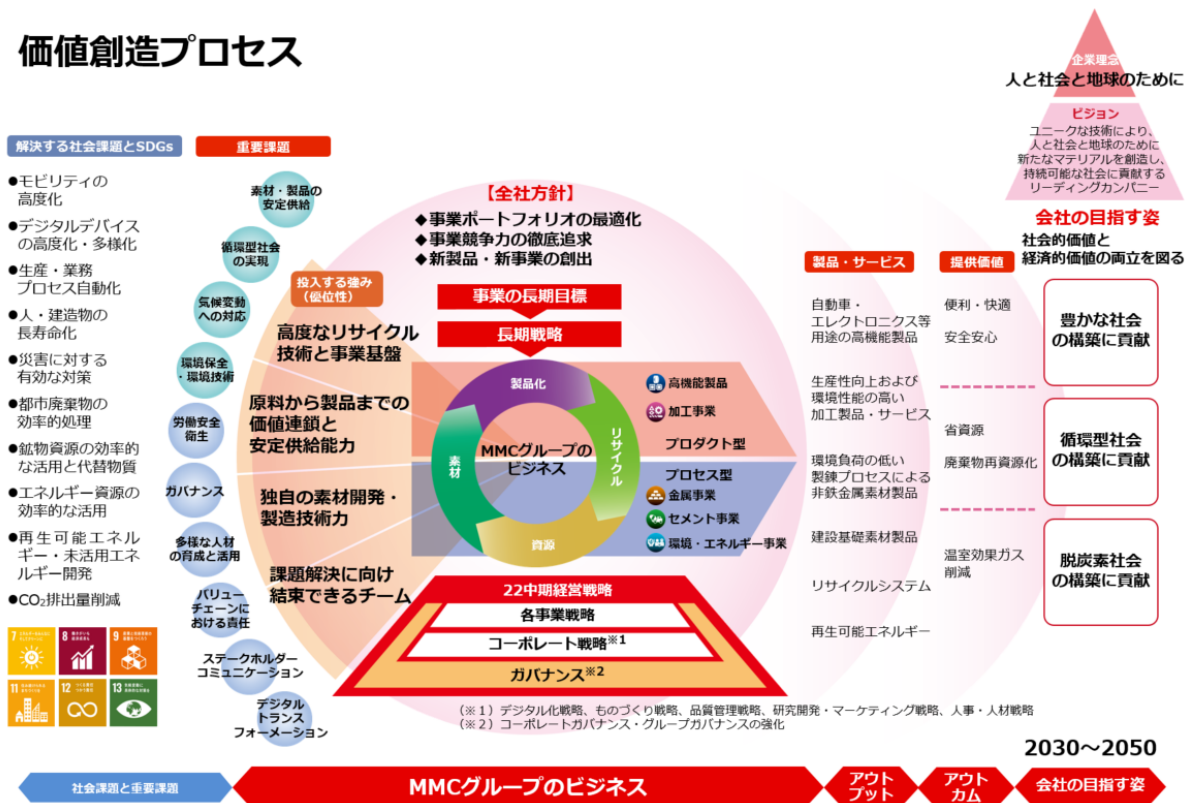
価値創造プロセス

企業理念
人と社会と地球のために

ビジョン
ユニークな技術により、人と社会と地球のために新たなマテリアルを創造し、持続可能な社会に貢献するリーディングカンパニー

会社の目指す姿
社会的価値と経済的価値の両立を図る

解決する社会課題とSDGs

●モビリティの高度化
●デジタルデバイスの高度化・多様化
●生産・業務プロセス自動化
●人・建造物の長寿命化
●災害に対する有効な対策
●都市廃棄物の効率的処理
●鉱物資源の効率的な活用と代替物質
●エネルギー資源の効率的な活用
●再生可能エネルギー・未活用エネルギー開発
●$CO_2$排出量削減

重要課題
素材・製品の安定供給
循環型社会の実現
気候変動への対応
環境保全・環境技術
労働安全衛生
ガバナンス
多様な人材の育成と活用
バリューチェーンにおける責任
ステークホルダーコミュニケーション
デジタルトランスフォーメーション

投入する強み（優位性）
高度なリサイクル技術と事業基盤
原料から製品までの価値連鎖と安定供給能力
独自の素材開発・製造技術力
課題解決に向け結束できるチーム

【全社方針】
◆事業ポートフォリオの最適化
◆事業競争力の徹底追求
◆新製品・新事業の創出

事業の長期目標
長期戦略

製品化
リサイクル
資源
素材
MMCグループのビジネス

高機能製品
加工事業
プロダクト型
プロセス型
金属事業
セメント事業
環境・エネルギー事業

22中期経営戦略
各事業戦略
コーポレート戦略※1
ガバナンス※2

（※1）デジタル化戦略、ものづくり戦略、品質管理戦略、研究開発・マーケティング戦略、人事・人材戦略
（※2）コーポレートガバナンス・グループガバナンスの強化

製品・サービス
自動車・エレクトロニクス等用途の高機能製品
生産性向上および環境性能の高い加工製品・サービス
環境負荷の低い製錬プロセスによる非鉄金属素材製品
建設基礎素材製品
リサイクルシステム
再生可能エネルギー

提供価値
便利・快適
安全安心
省資源
廃棄物再資源化
温室効果ガス削減

豊かな社会の構築に貢献
循環型社会の構築に貢献
脱炭素社会の構築に貢献

2030～2050

社会課題と重要課題
MMCグループのビジネス
アウトプット
アウトカム
会社の目指す姿